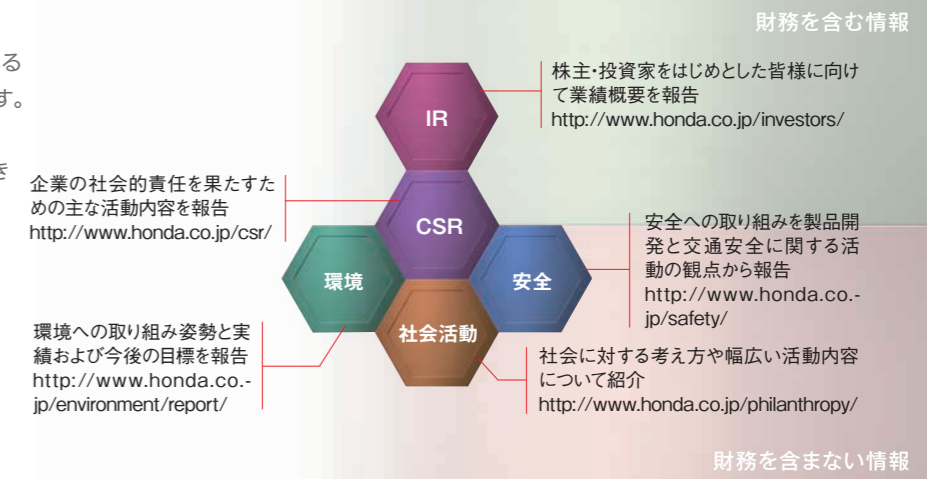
る
す。

き

財務を含む情報

株主・投資家をはじめとした皆様に向けて業績概要を報告
http://www.honda.co.jp/investors/

IR

企業の社会的責任を果たすための主な活動内容を報告
http://www.honda.co.jp/csr/

CSR

安全への取り組みを製品開発と交通安全に関する活動の観点から報告
http://www.honda.co.jp/safety/

環境

安全

社会活動

環境への取り組み姿勢と実績および今後の目標を報告
http://www.honda.co.jp/environment/report/

社会に対する考え方や幅広い活動内容について紹介
http://www.honda.co.jp/philanthropy/

財務を含まない情報